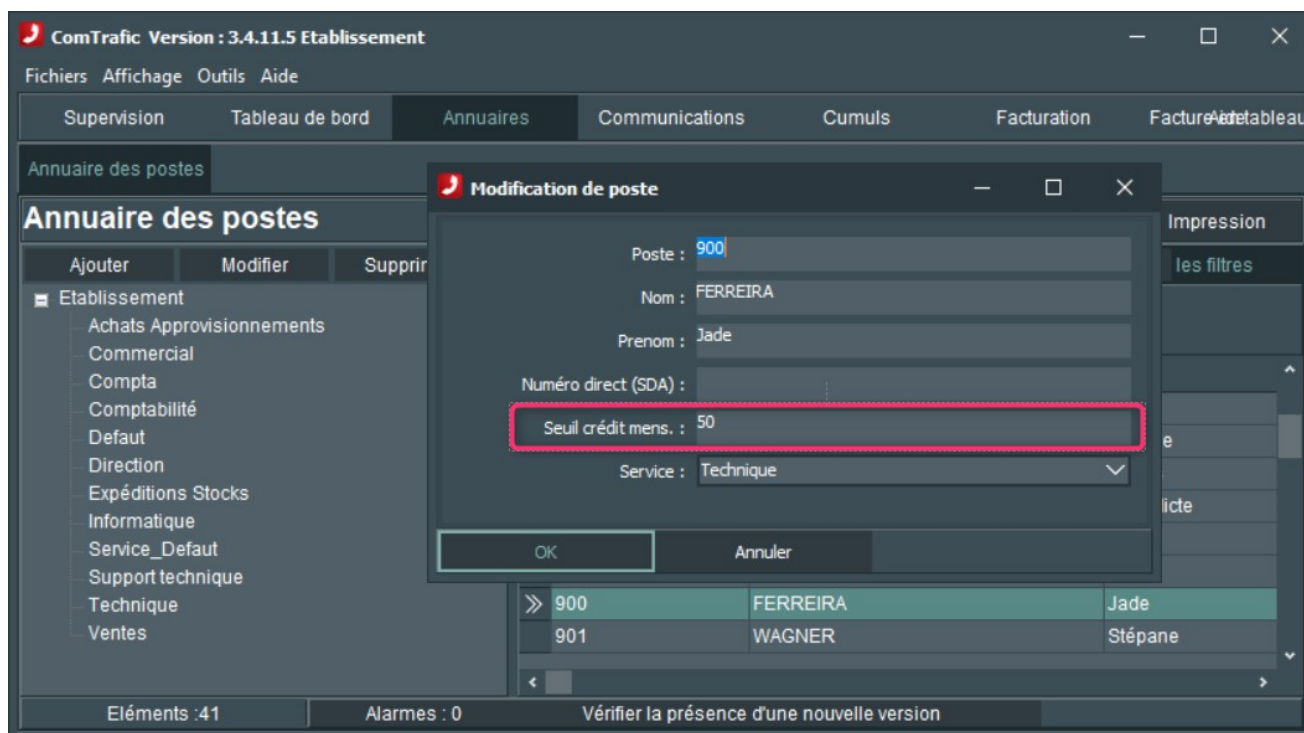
ComTrafic Version : 3.4.11.5 Etablissement

Fichiers Affichage Outils Aide

Supervision Tableau de bord Annuaires Communications Cumuls Facturation FactureAidetableau

Annuaire des postes

Annuaire des postes

Ajouter Modifier Supprir

Etablissement
Achats Approvisionnements
Commercial
Compta
Comptabilité
Defaut
Direction
Expéditions Stocks
Informatique
Service_Defaut
Support technique
Technique
Ventes

Modification de poste

Poste : 900
Nom : FERREIRA
Prenom : Jade
Numéro direct (SDA) :
Seuil crédit mens. : 50
Service : Technique

OK Annuler

Impression
les filtres

e
licte

| 900 | FERREIRA | Jade |
|---|---|---|
| 901 | WAGNER | Stépane |

Eléments :41 Alarmes : 0 Vérifier la présence d'une nouvelle version